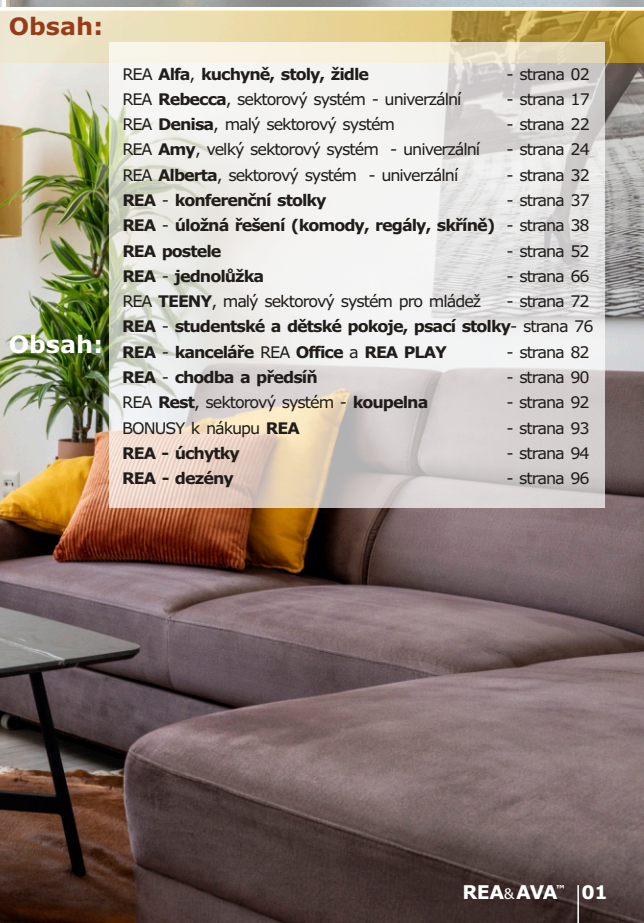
Obsah:

REA **Alfa**, **kuchyně, stoly, židle** - strana 02
REA **Rebecca**, sektorový systém - univerzální - strana 17
REA **Denisa**, malý sektorový systém - strana 22
REA **Amy**, velký sektorový systém - univerzální - strana 24
REA **Alberta**, sektorový systém - univerzální - strana 32
**REA** - **konferenční stolky** - strana 37
**REA** - **úložná řešení (komody, regály, skříně)** - strana 38
**REA postele** - strana 52
**REA** - **jednolůžka** - strana 66
REA **TEENY**, malý sektorový systém pro mládež - strana 72
**REA** - **studentské a dětské pokoje, psací stolky**- strana 76
**REA** - **kanceláře** REA **Office** a **REA PLAY** - strana 82
**REA** - **chodba a předsíň** - strana 90
REA **Rest**, sektorový systém - **koupelna** - strana 92
BONUSY k nákupu **REA** - strana 93
**REA - úchytky** - strana 94
**REA - dezény** - strana 96

Obsah:

REA&AVA™ 01